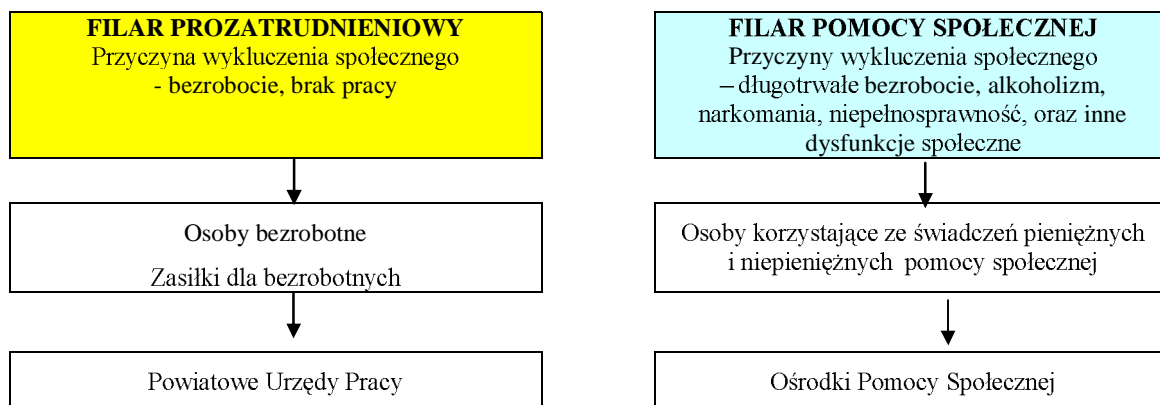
FILAR PROZATRUDNIENIOWY
Przyczyna wykluczenia społecznego - bezrobocie, brak pracy

Osoby bezrobotne

Zasiłki dla bezrobotnych

Powiatowe Urzędy Pracy

FILAR POMOCY SPOŁECZNEJ
Przyczyny wykluczenia społecznego – długotrwałe bezrobocie, alkoholizm, narkomania, niepełnosprawność, oraz inne dysfunkcje społeczne

Osoby korzystające ze świadczeń pieniężnych i niepieniężnych pomocy społecznej

Ośrodki Pomocy Społecznej